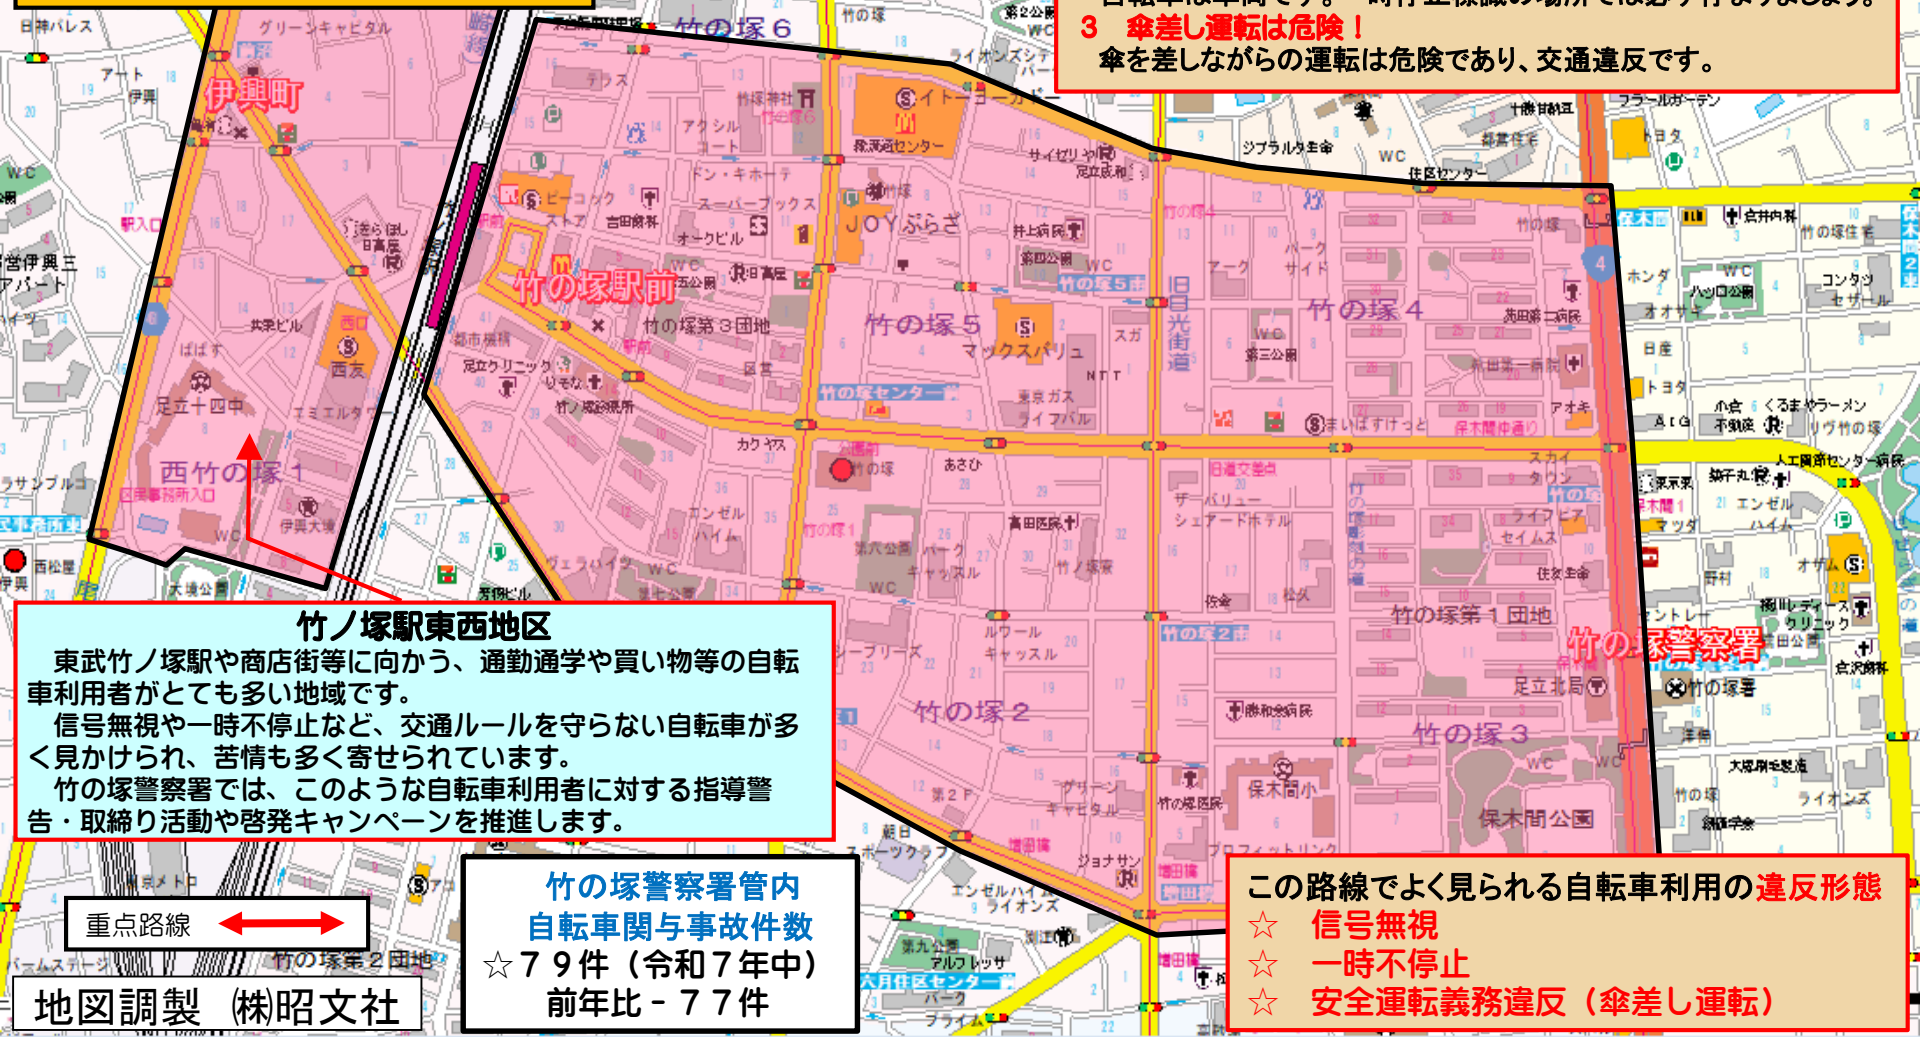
3　傘差し運転は危険！
傘を差しながらの運転は危険であり、交通違反です。

伊興町
竹の塚６
竹の塚駅前
竹の塚５
竹の塚４
西竹の塚１
竹の塚２
竹の塚３
竹の塚警察署
旧日光街道
JOYぷらざ
イトーヨーカドー
マックスバリュ
保木間公園

竹ノ塚駅東西地区
東武竹ノ塚駅や商店街等に向かう、通勤通学や買い物等の自転車利用者がとても多い地域です。
信号無視や一時不停止など、交通ルールを守らない自転車が多く見かけられ、苦情も多く寄せられています。
竹の塚警察署では、このような自転車利用者に対する指導警告・取締り活動や啓発キャンペーンを推進します。

重点路線

地図調製 ㈱昭文社

竹の塚警察署管内
自転車関与事故件数
☆７９件（令和７年中）
前年比－７７件

この路線でよく見られる自転車利用の違反形態
☆　信号無視
☆　一時不停止
☆　安全運転義務違反（傘差し運転）